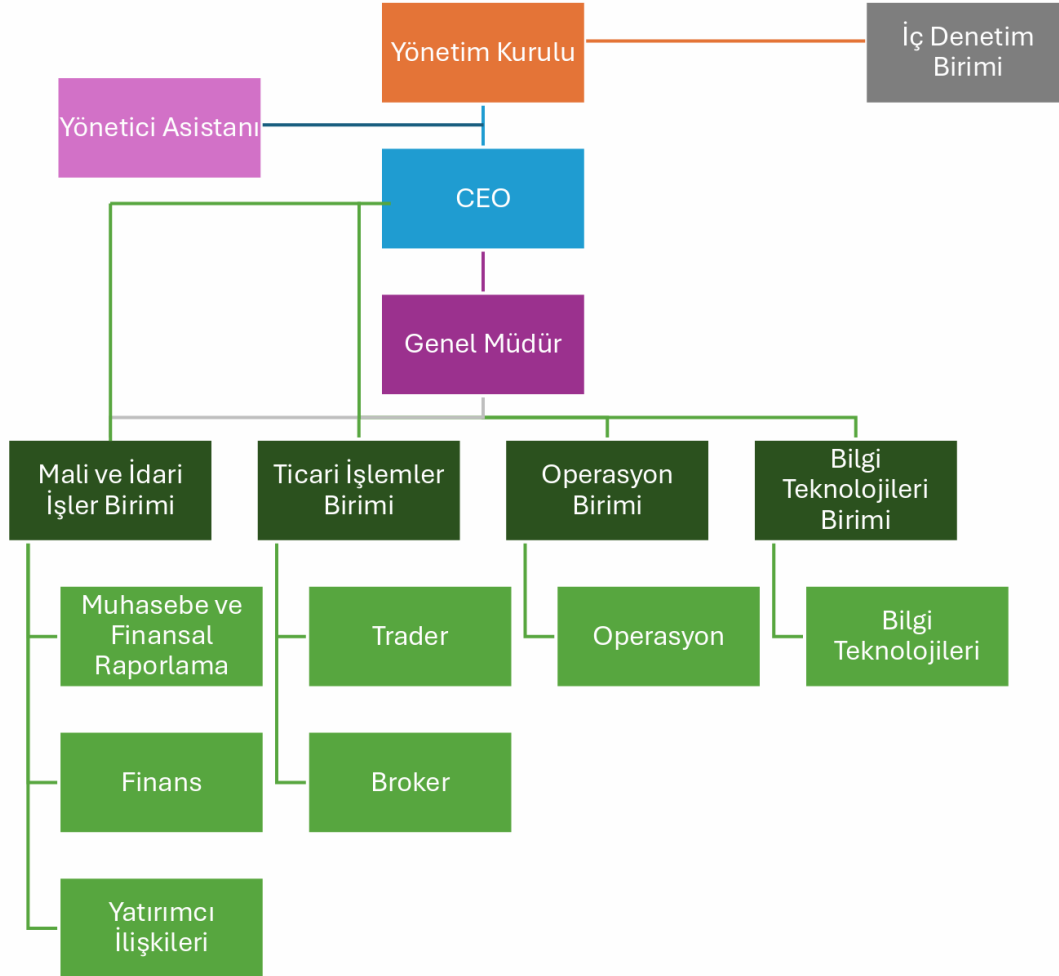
Yönetim Kurulu

İç Denetim Birimi

Yönetici Asistanı

CEO

Genel Müdür

Mali ve İdari İşler Birimi

Ticari İşlemler Birimi

Operasyon Birimi

Bilgi Teknolojileri Birimi

Muhasebe ve Finansal Raporlama

Finans

Yatırımcı İlişkileri

Trader

Broker

Operasyon

Bilgi Teknolojileri